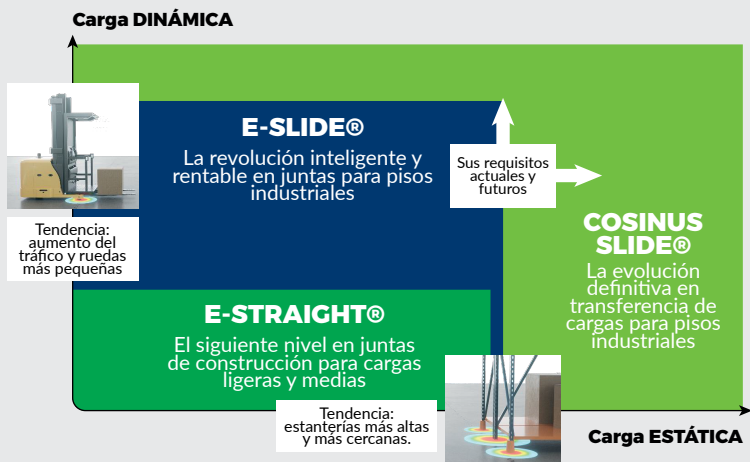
Carga DINÁMICA

E-SLIDE®

La revolución inteligente y rentable en juntas para pisos industriales

Sus requisitos actuales y futuros

Tendencia: aumento del tráfico y ruedas más pequeñas

COSINUS SLIDE®

La evolución definitiva en transferencia de cargas para pisos industriales

E-STRAIGHT®

El siguiente nivel en juntas de construcción para cargas ligeras y medias

Tendencia: estanterías más altas y más cercanas.

Carga ESTÁTICA